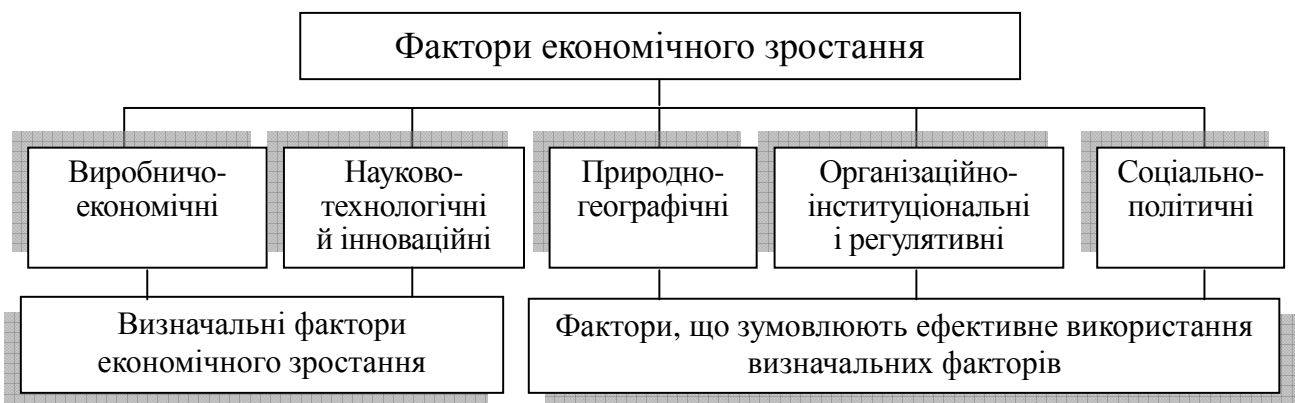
Фактори економічного зростання

Виробничо-економічні

Науково-технологічні й інноваційні

Природно-географічні

Організаційно-інституціональні і регулятивні

Соціально-політичні

Визначальні фактори економічного зростання

Фактори, що зумовлюють ефективне використання визначальних факторів